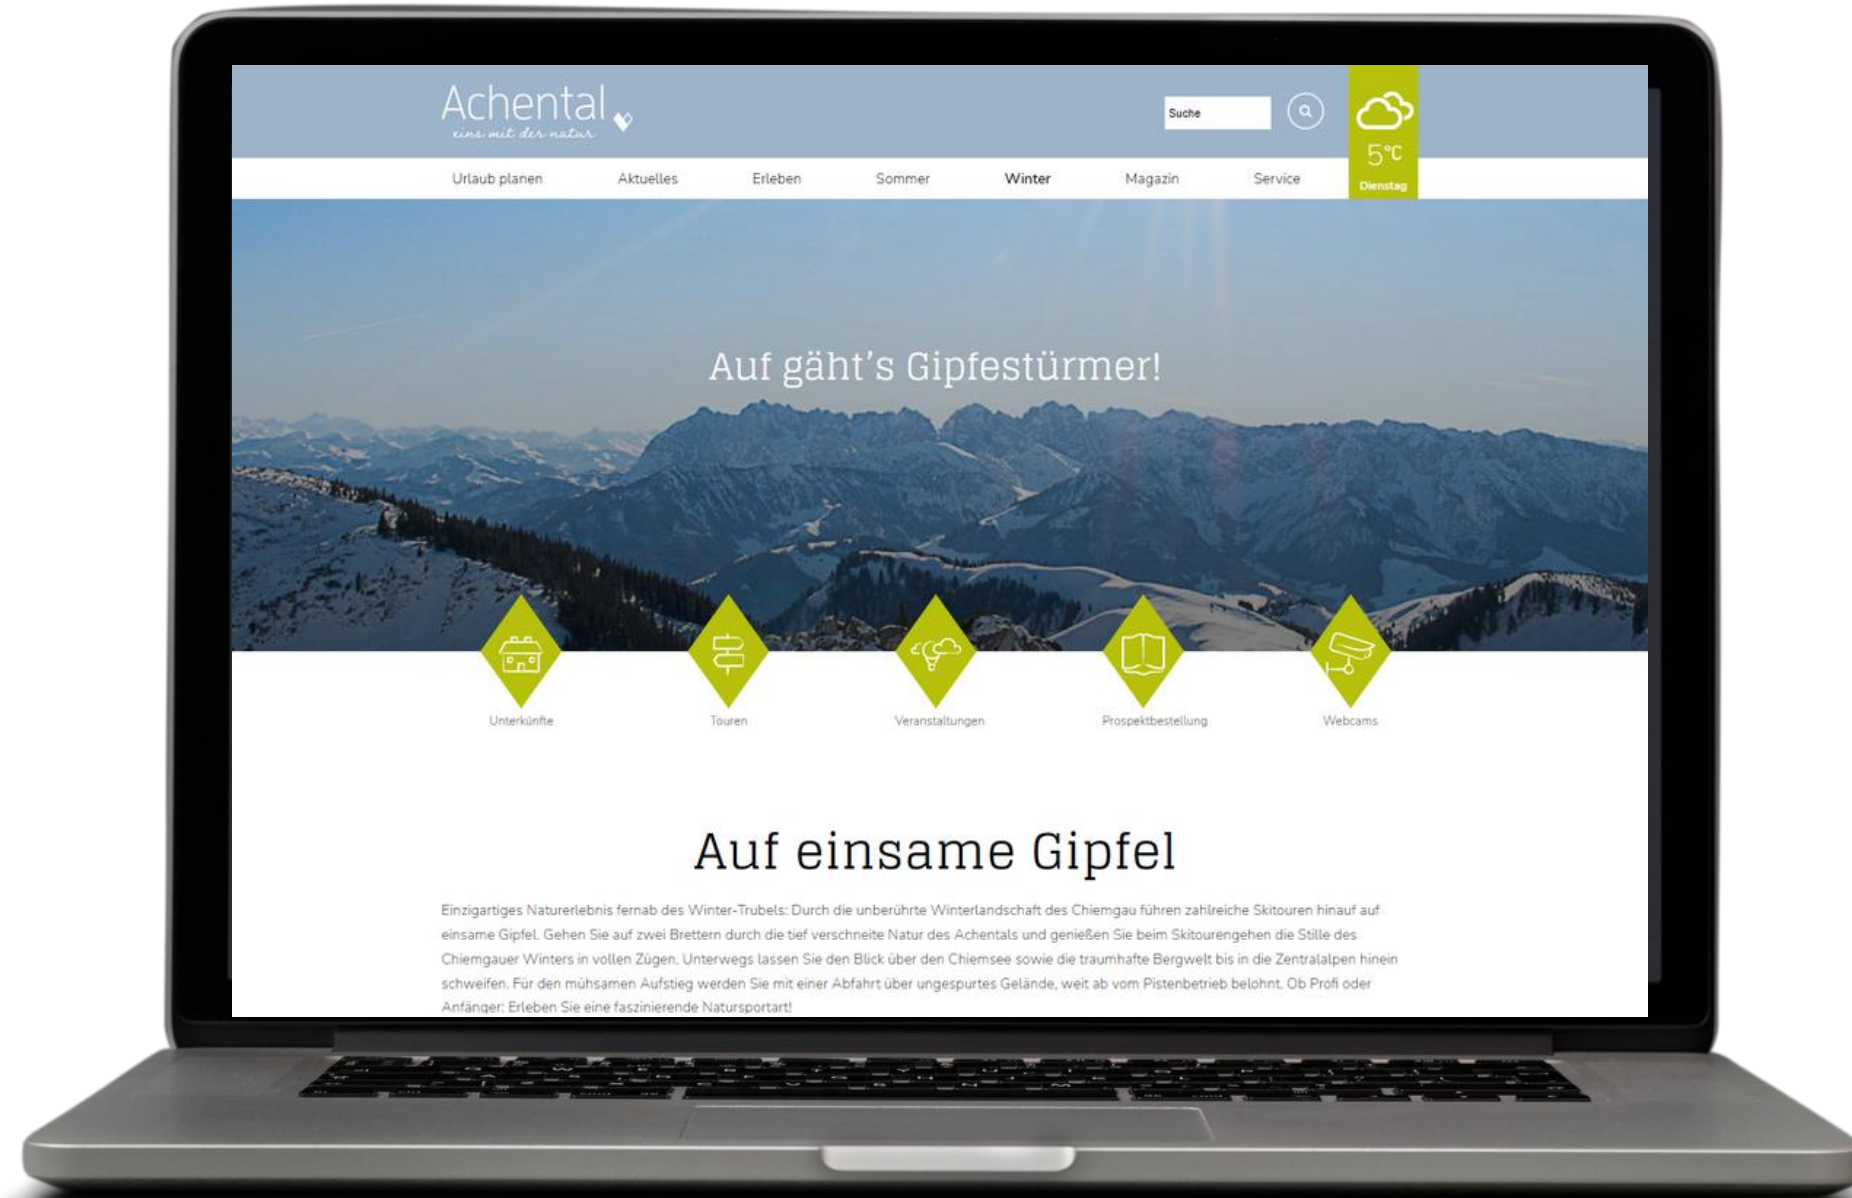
Achental
eins mit der natur

Suche

5°C
Dienstag

Urlaub planen Aktuelles Erleben Sommer Winter Magazin Service

Auf gäht's Gipfestürmer!

Unterkünfte

Touren

Veranstaltungen

Prospektbestellung

Webcams

Auf einsame Gipfel

Einzigartiges Naturerlebnis fernab des Winter-Trubels: Durch die unberührte Winterlandschaft des Chiemgau führen zahlreiche Skitouren hinauf auf einsame Gipfel. Gehen Sie auf zwei Brettern durch die tief verschneite Natur des Achentals und genießen Sie beim Skitourengehen die Stille des Chiemgauer Winters in vollen Zügen. Unterwegs lassen Sie den Blick über den Chiemsee sowie die traumhafte Bergwelt bis in die Zentralalpen hinein schweifen. Für den mühsamen Aufstieg werden Sie mit einer Abfahrt über ungespurtes Gelände, weit ab vom Pistenbetrieb belohnt. Ob Profi oder Anfänger: Erleben Sie eine faszinierende Natursportart!